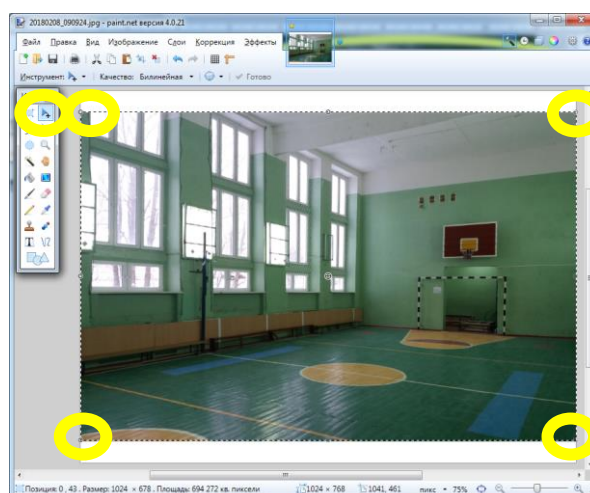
20180208_090924.jpg - paint.net версия 4.0.21

Файл Правка Вид Изображение Слои Коррекция Эффекты

Инструмент: Качество: Билинейная Готово

Позиция: 0 , 43 . Размер: 1024 × 678 . Площадь: 694 272 кв. пиксели 1024 × 768 1041, 461 пикс 75%